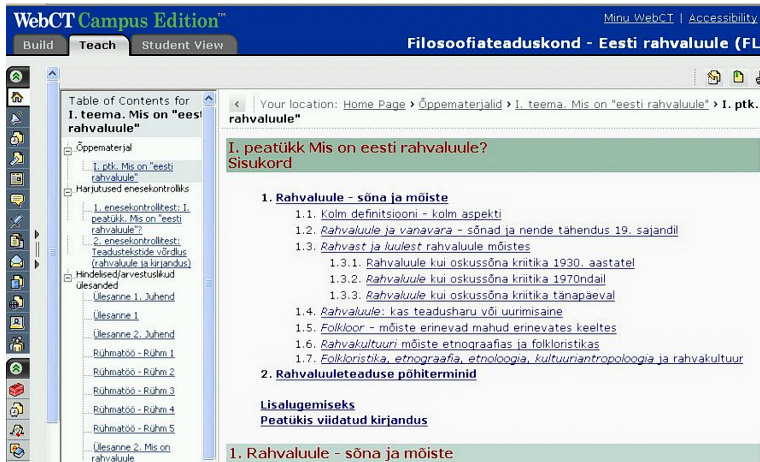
WebCT Campus Edition™

Minu WebCT | Accessibility

Build Teach Student View

Filosoofiateaduskond - Eesti rahvaluule (FL

Table of Contents for I. teema. Mis on "eesti rahvaluule"

Õppematerjal

I. ptk. Mis on "eesti rahvaluule"

Harjutused enesekontrolliks

1. enesekontrolltest: I. peatükk. Mis on "eesti rahvaluule"?

2. enesekontrolltest: Teadustekstide võrdlus (rahvaluule ja kirjandus)

Hindelised/arvestuslikud ülesanded

Ülesanne 1. Juhend

Ülesanne 1

Ülesanne 2. Juhend

Rühmatöö - Rühm 1

Rühmatöö - Rühm 2

Rühmatöö - Rühm 3

Rühmatöö - Rühm 4

Rühmatöö - Rühm 5

Ülesanne 2. Mis on rahvaluule

Your location: Home Page › Õppematerjalid › I. teema. Mis on "eesti rahvaluule" › I. ptk. rahvaluule"

I. peatükk Mis on eesti rahvaluule?
Sisukord

1. Rahvaluule - sõna ja mõiste
1.1. Kolm definitsiooni - kolm aspekti
1.2. Rahvaluule ja vanavara - sõnad ja nende tähendus 19. sajandil
1.3. Rahvast ja luulest rahvaluule mõistes
1.3.1. Rahvaluule kui oskussõna kriitika 1930. aastatel
1.3.2. Rahvaluule kui oskussõna kriitika 1970ndail
1.3.3. Rahvaluule kui oskussõna kriitika tänapäeval
1.4. Rahvaluule: kas teadusharu või uurimisaine
1.5. Folkloor - mõiste erinevad mahud erinevates keeltes
1.6. Rahvakultuuri mõiste etnograafias ja folkloristikas
1.7. Folkloristika, etnograafia, etnoloogia, kultuuriantropoloogia ja rahvakultuur
2. Rahvaluuleteaduse põhiterminid

Lisalugemiseks
Peatükis viidatud kirjandus

1. Rahvaluule - sõna ja mõiste